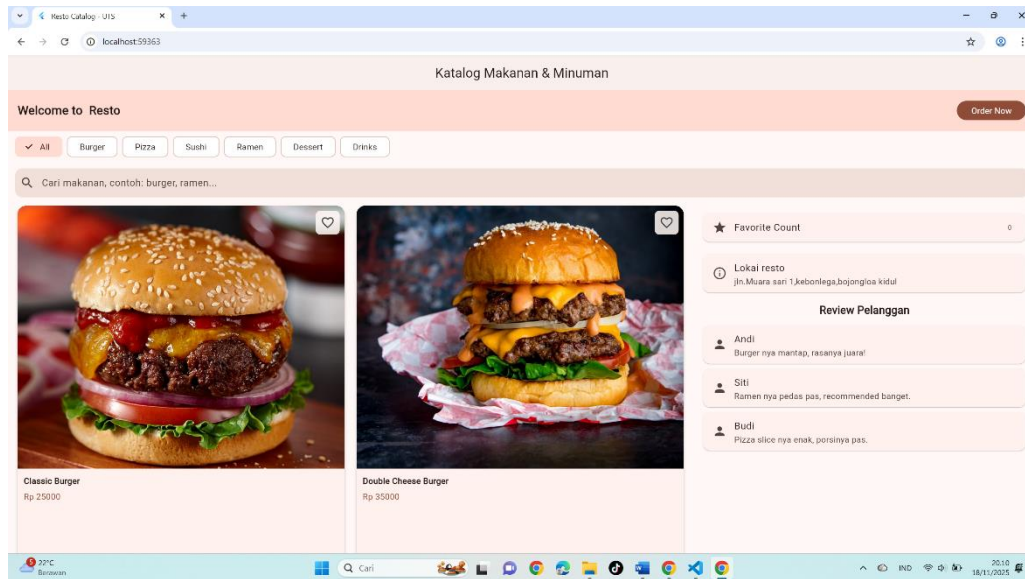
Resto Catalog - UTS
localhost:59363

Katalog Makanan & Minuman

Welcome to Resto
Order Now

All
Burger
Pizza
Sushi
Ramen
Dessert
Drinks

Cari makanan, contoh: burger, ramen...

Classic Burger
Rp 25000

Double Cheese Burger
Rp 35000

Favorite Count
0

Lokai resto
jln.Muara sari 1,kebonlega,bojongloa kidul

Review Pelanggan

Andi
Burger nya mantap, rasanya juara!

Siti
Ramen nya pedas pas, recommended banget.

Budi
Pizza slice nya enak, porsinya pas.

22°C
Berawan
Cari
IND
20.10
18/11/2025